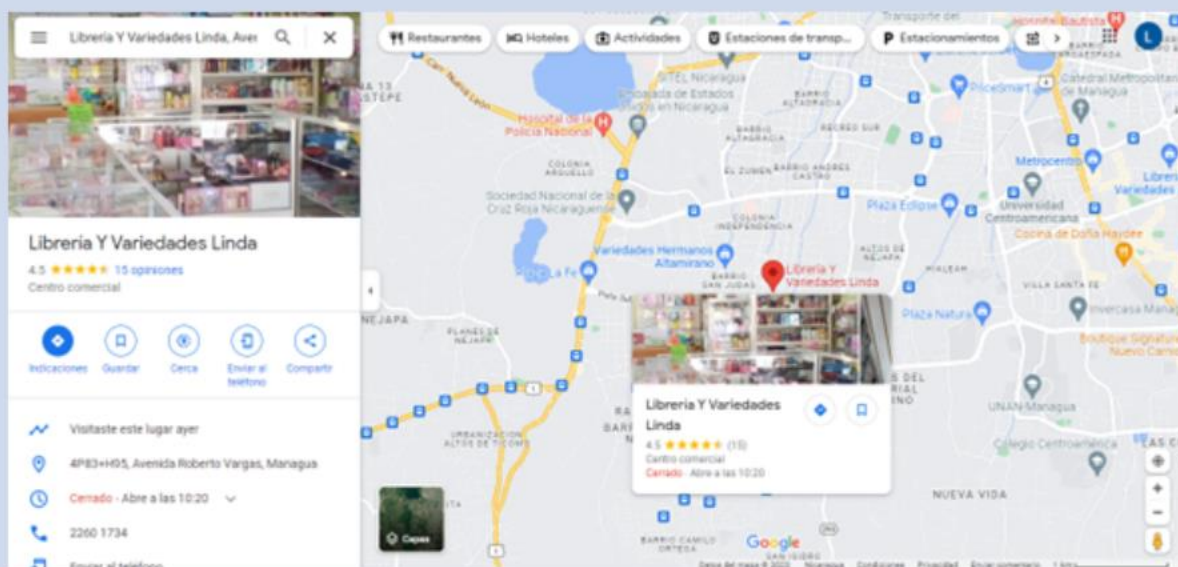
Librería Y Variedades Linda, Aver

Restaurantes
Hoteles
Actividades
Estaciones de transp...
Estacionamientos

Librería Y Variedades Linda
4.5 ★★★★★ 15 opiniones
Centro comercial

Indicaciones
Guardar
Cerca
Enviar al teléfono
Compartir

Visitaste este lugar ayer
4P83+H95, Avenida Roberto Vargas, Managua
Cerrado · Abre a las 10:20
2260 1734
Enviar al teléfono

Transporte del
Hospital Bautista
Catedral Metropolitana de Managua
PriceSmart
ENITEL Nicaragua
Embajada de Estados Unidos en Nicaragua
Hospital de la Policía Nacional
BARRIO ALTAGRACIA
COLONIA ARGUELLO
EL ZUMEN
BARRIO ANDRES CASTRO
Metrocentro
Universidad Centroamericana
Sociedad Nacional de la Cruz Roja Nicaragüense
Plaza Eclipse
Cocina de Doña Haydee
Variedades Hermanos Altamirano
ALTOS DE JERUSALEN
La Fe
BARRIO SAN JUDAS
Librería Y Variedades Linda
MIALEAN
VILLA SANTA FE
Plaza Natura
Invercasa Managua
NEJAPA
PLANES DE NEJAPA
Boutique Signature Nuevo Carnic
URBANIZACION ALTOS DE TICOME
UNAN Managua
Colegio Centroamérica
NUEVA VIDA
BARRIO CAMILO ORTEGA
SAN ISIDRO

Librería Y Variedades Linda
4.5 ★★★★★ (15)
Centro comercial
Cerrado · Abre a las 10:20

Capas
Google